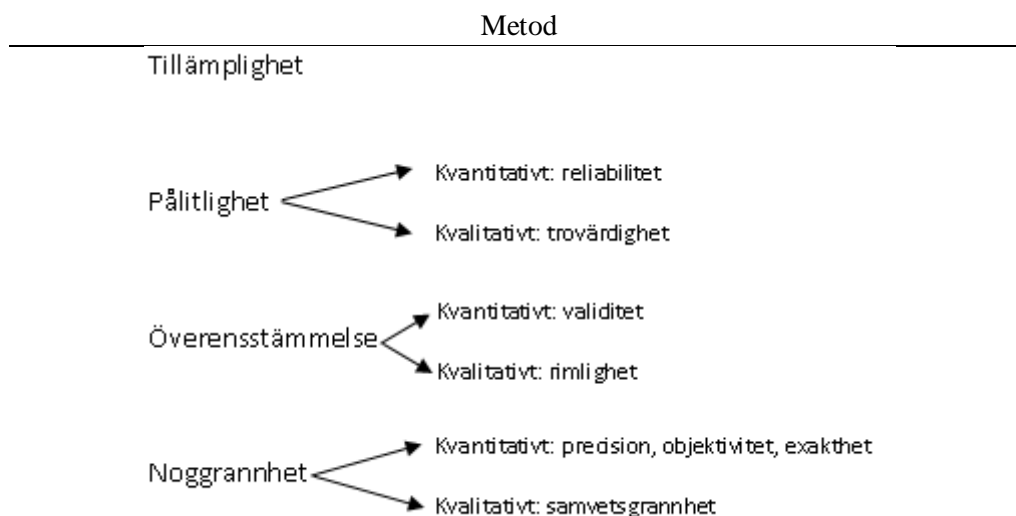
Metod

Tillämplighet

Pålitlighet

Kvantitativt: reliabilitet

Kvalitativt: trovärdighet

Överensstämmelse

Kvantitativt: validitet

Kvalitativt: rimlighet

Noggrannhet

Kvantitativt: precision, objektivitet, exakthet

Kvalitativt: samvetsgrannhet